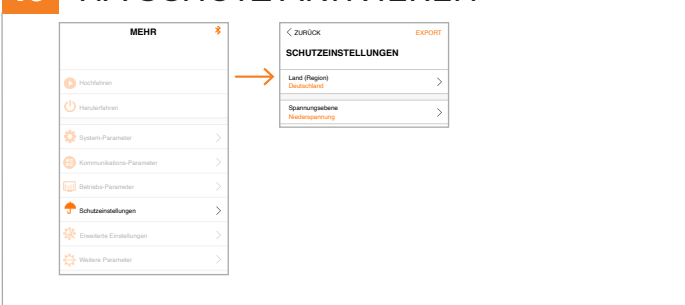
MEHR

Hochfahren

Herunterfahren

System-Parameter

Kommunikations-Parameter

Betriebs-Parameter

Schutzeinstellungen

Erweiterte Einstellungen

Weitere Parameter

ZURÜCK EXPORT

SCHUTZEINSTELLUNGEN

Land (Region)
Deutschland

Spannungsebene
Niederspannung